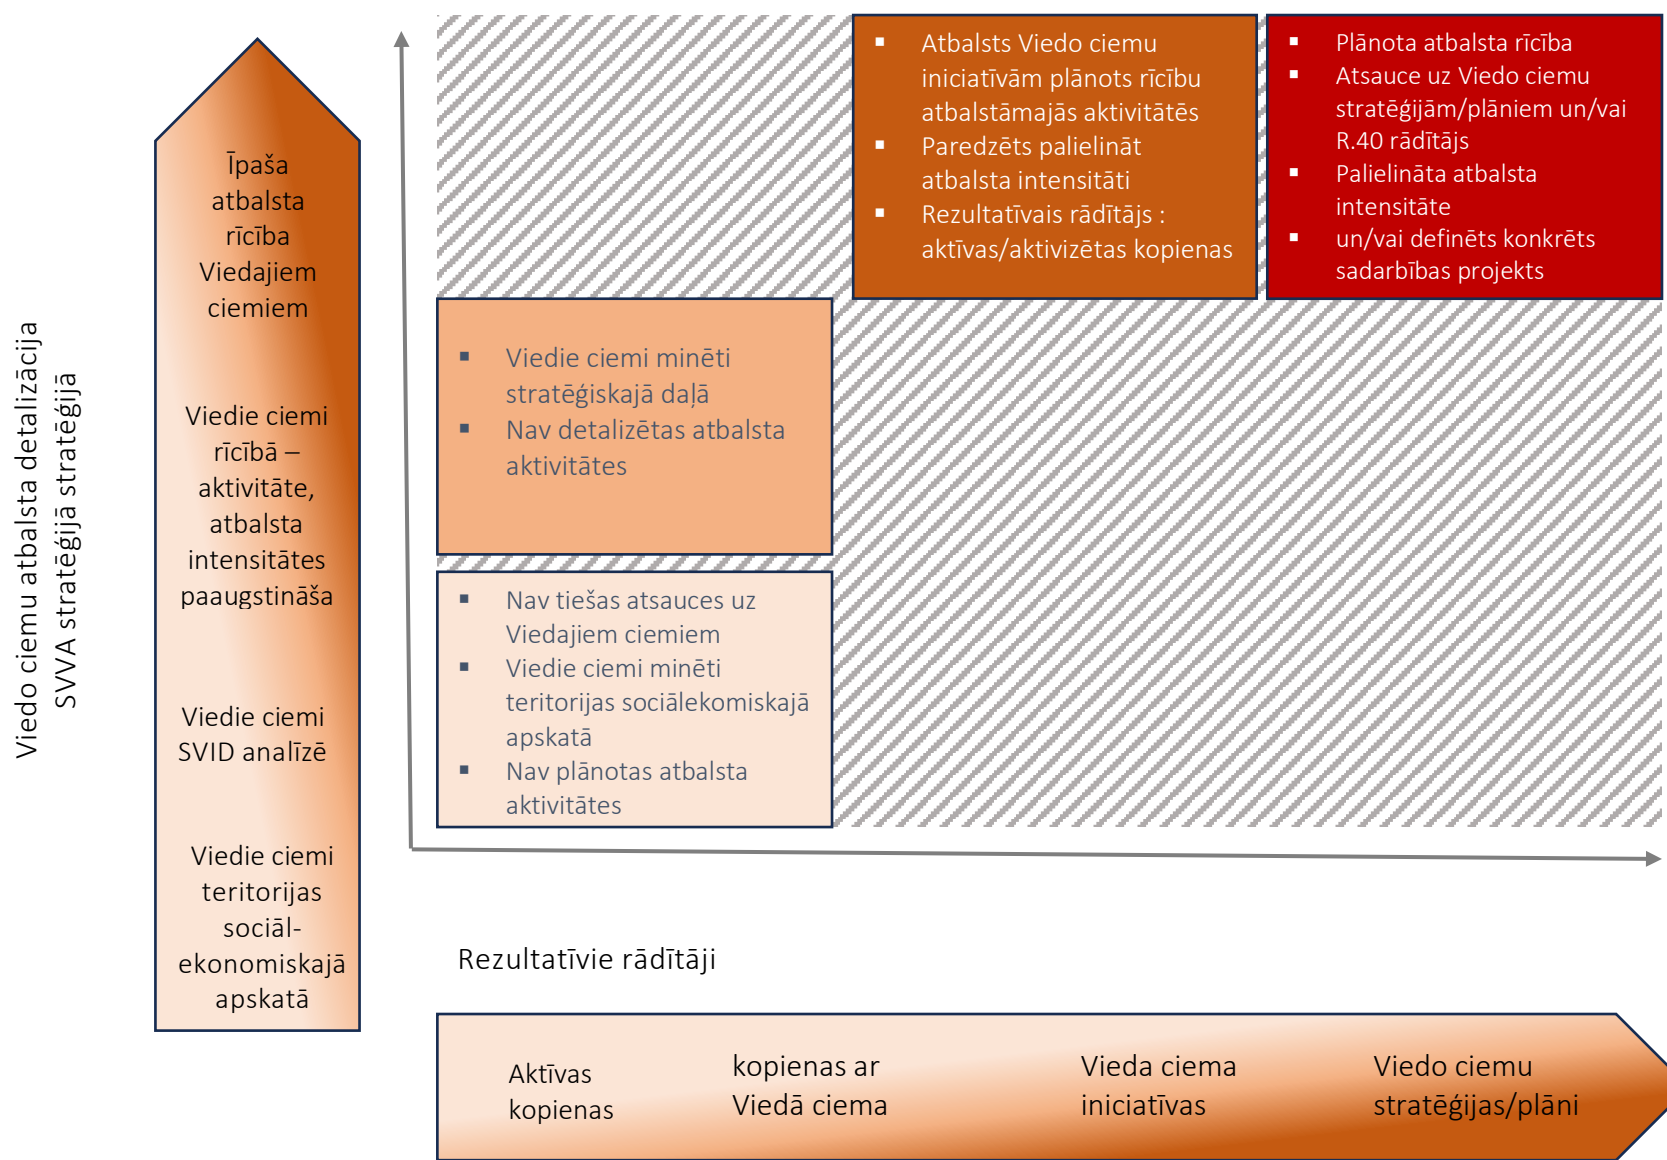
Viedo ciemu atbalsta detalizācija SVVA stratēģijā stratēģijā

Īpaša atbalsta rīcība Viedajiem ciemiem

Viedie ciemi rīcībā – aktivitāte, atbalsta intensitātes paaugstināša

Viedie ciemi SVID analīzē

Viedie ciemi teritorijas sociāl-ekonomiskajā apskatā

- Atbalsts Viedo ciemu iniciatīvām plānots rīcību atbalstāmajās aktivitātēs
- Paredzēts palielināt atbalsta intensitāti
- Rezultatīvais rādītājs : aktīvas/aktivizētas kopienas

- Plānota atbalsta rīcība
- Atsauce uz Viedo ciemu stratēģijām/plāniem un/vai R.40 rādītājs
- Palielināta atbalsta intensitāte
- un/vai definēts konkrēts sadarbības projekts

- Viedie ciemi minēti stratēģiskajā daļā
- Nav detalizētas atbalsta aktivitātes

- Nav tiešas atsauces uz Viedajiem ciemiem
- Viedie ciemi minēti teritorijas sociālekomiskajā apskatā
- Nav plānotas atbalsta aktivitātes

Rezultatīvie rādītāji

Aktīvas kopienas

kopienas ar Viedā ciema

Vieda ciema iniciatīvas

Viedo ciemu stratēģijas/plāni